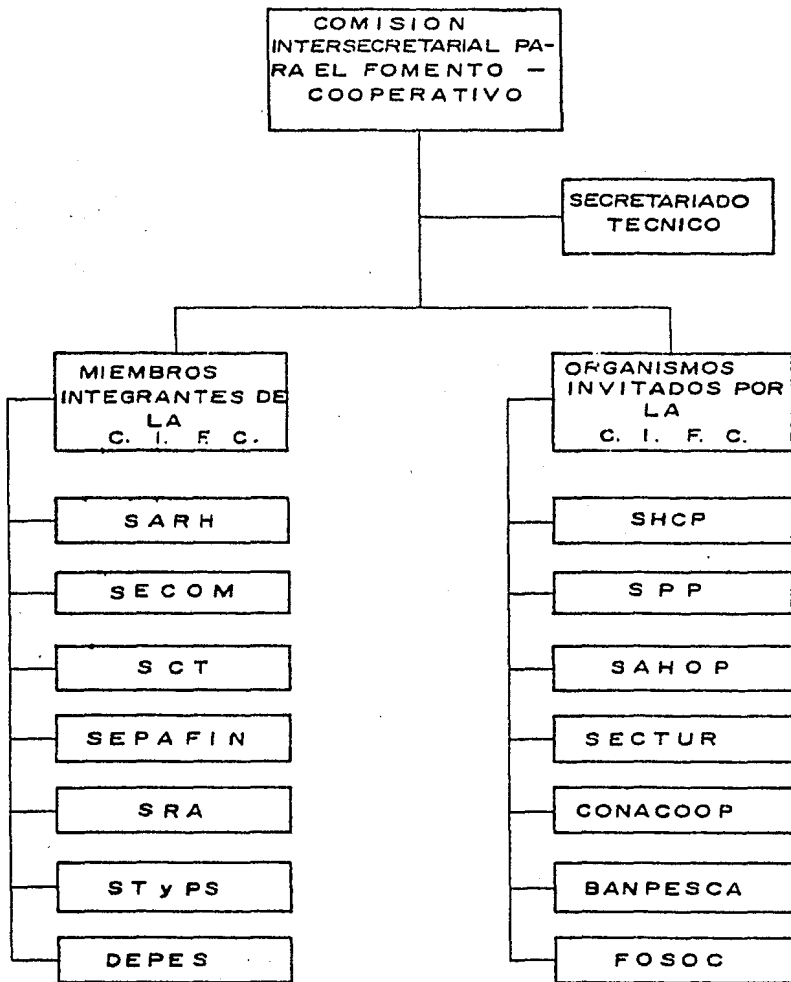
COMISION INTERSECRETARIAL PARA EL FOMENTO — COOPERATIVO

SECRETARIADO TECNICO

MIEMBROS INTEGRANTES DE LA C. I. F. C.

SARH

SECOM

SCT

SEPAFIN

SRA

ST y PS

DEPES

ORGANISMOS INVITADOS POR LA C. I. F. C.

SHCP

SPP

SAHOP

SECTUR

CONACOOP

BANPESCA

FOSOC